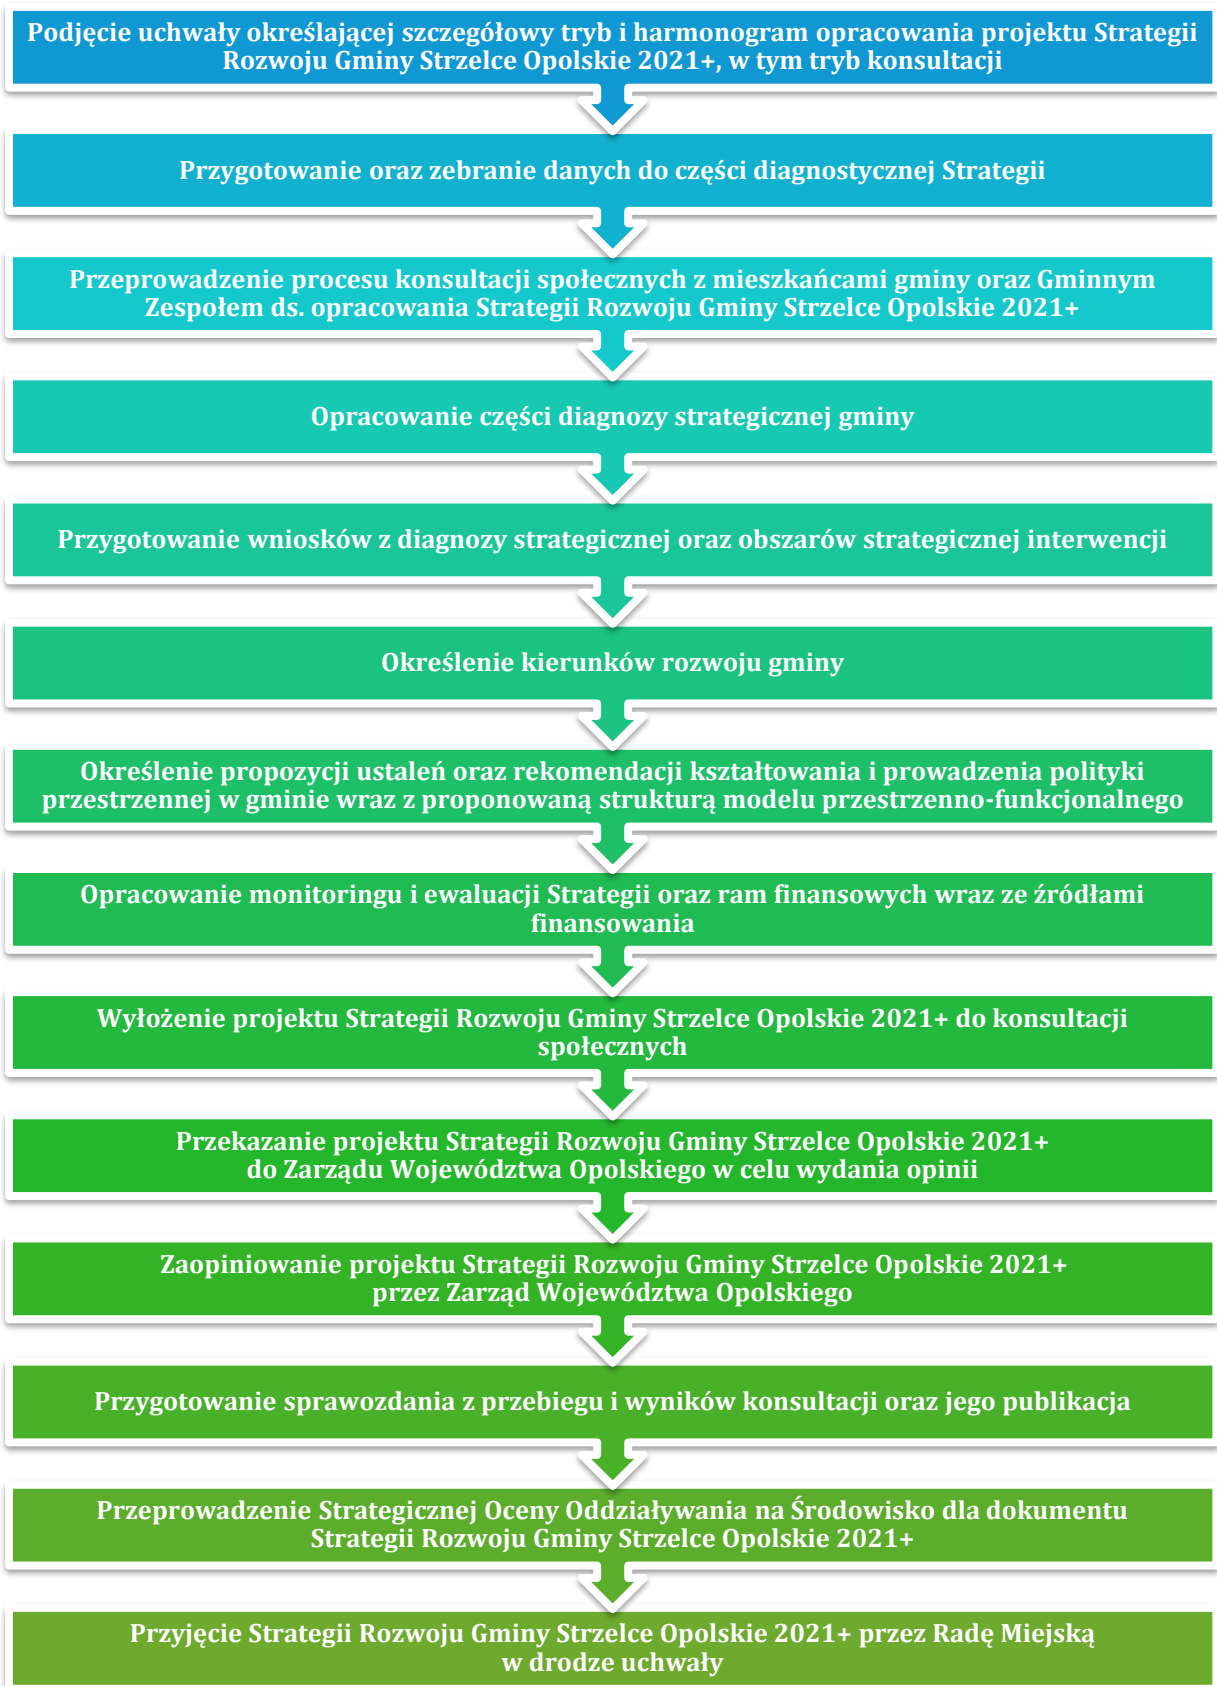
Podjęcie uchwały określającej szczegółowy tryb i harmonogram opracowania projektu Strategii Rozwoju Gminy Strzelce Opolskie 2021+, w tym tryb konsultacji

Przygotowanie oraz zebranie danych do części diagnostycznej Strategii

Przeprowadzenie procesu konsultacji społecznych z mieszkańcami gminy oraz Gminnym Zespołem ds. opracowania Strategii Rozwoju Gminy Strzelce Opolskie 2021+

Opracowanie części diagnozy strategicznej gminy

Przygotowanie wniosków z diagnozy strategicznej oraz obszarów strategicznej interwencji

Określenie kierunków rozwoju gminy

Określenie propozycji ustaleń oraz rekomendacji kształtowania i prowadzenia polityki przestrzennej w gminie wraz z proponowaną strukturą modelu przestrzenno-funkcjonalnego

Opracowanie monitoringu i ewaluacji Strategii oraz ram finansowych wraz ze źródłami finansowania

Wyłożenie projektu Strategii Rozwoju Gminy Strzelce Opolskie 2021+ do konsultacji społecznych

Przekazanie projektu Strategii Rozwoju Gminy Strzelce Opolskie 2021+ do Zarządu Województwa Opolskiego w celu wydania opinii

Zaopiniowanie projektu Strategii Rozwoju Gminy Strzelce Opolskie 2021+ przez Zarząd Województwa Opolskiego

Przygotowanie sprawozdania z przebiegu i wyników konsultacji oraz jego publikacja

Przeprowadzenie Strategicznej Oceny Oddziaływania na Środowisko dla dokumentu Strategii Rozwoju Gminy Strzelce Opolskie 2021+

Przyjęcie Strategii Rozwoju Gminy Strzelce Opolskie 2021+ przez Radę Miejską w drodze uchwały